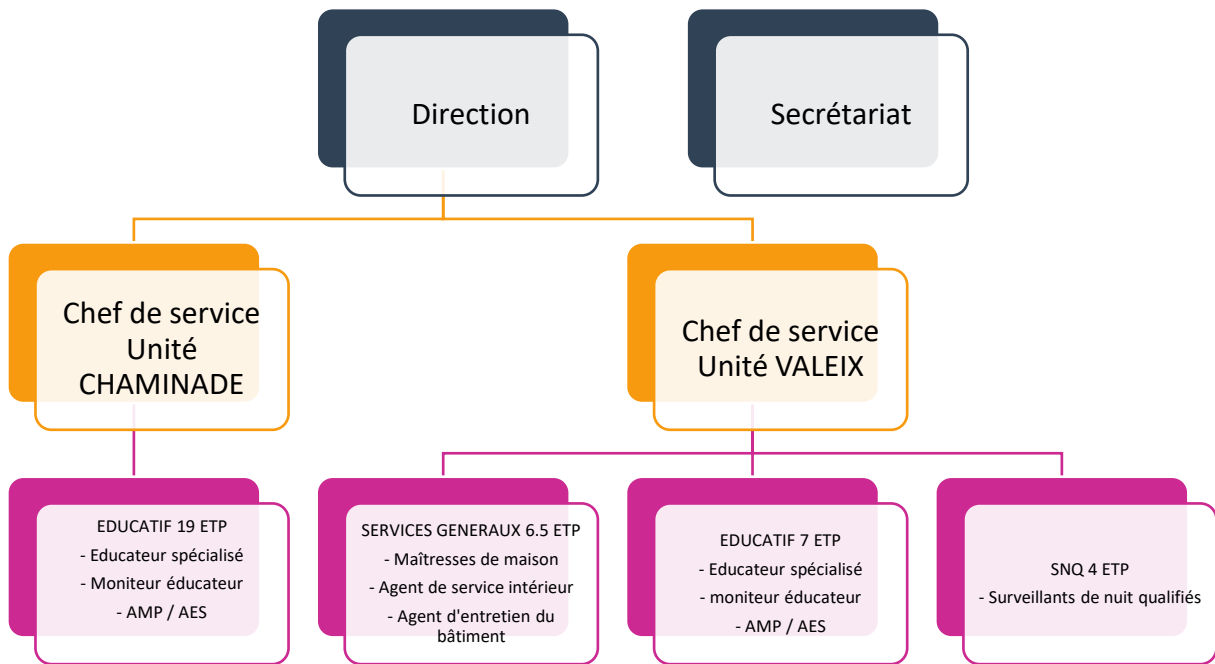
Direction

Secrétariat

Chef de service Unité CHAMINADE

Chef de service Unité VALEIX

EDUCATIF 19 ETP
- Educateur spécialisé
- Moniteur éducateur
- AMP / AES

SERVICES GENERAUX 6.5 ETP
- Maîtresses de maison
- Agent de service intérieur
- Agent d'entretien du bâtiment

EDUCATIF 7 ETP
- Educateur spécialisé
- moniteur éducateur
- AMP / AES

SNQ 4 ETP
- Surveillants de nuit qualifiés